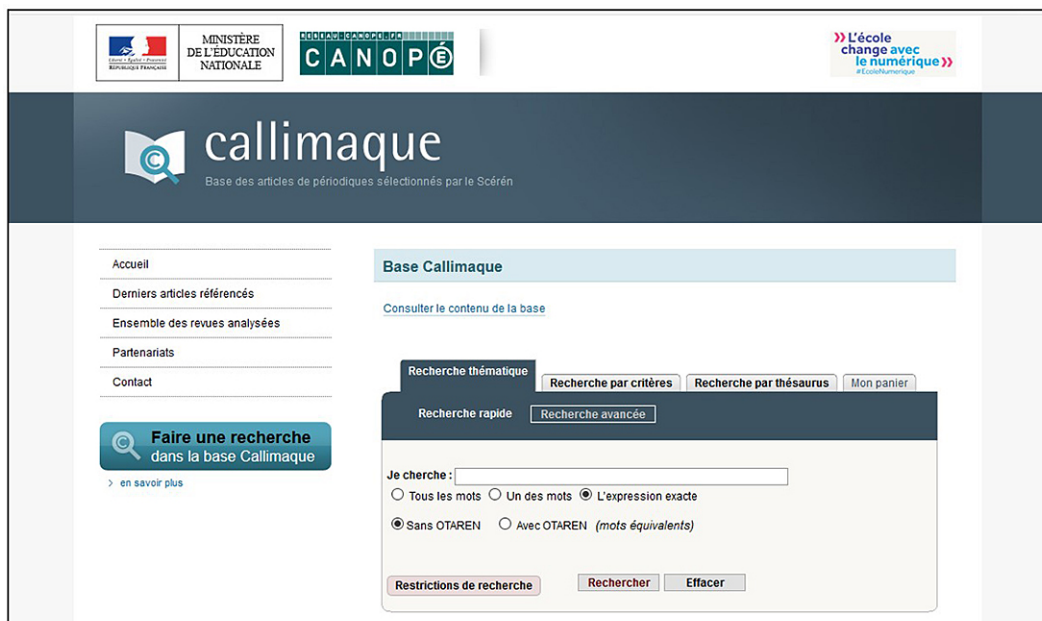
Liberté • Égalité • Fraternité
RÉPUBLIQUE FRANÇAISE

MINISTÈRE DE L'ÉDUCATION NATIONALE

RÉSEAU CANOPÉ.FR
CANOPÉ

L'école change avec le numérique
#EcoleNumerique

callimaque
Base des articles de périodiques sélectionnés par le Scérén

Accueil
Derniers articles référencés
Ensemble des revues analysées
Partenariats
Contact

Faire une recherche dans la base Callimaque

en savoir plus

Base Callimaque

Consulter le contenu de la base

Recherche thématique
Recherche par critères
Recherche par thésaurus
Mon panier

Recherche rapide
Recherche avancée

Je cherche :
Tous les mots
Un des mots
L'expression exacte

Sans OTAREN
Avec OTAREN (mots équivalents)

Restrictions de recherche
Rechercher
Effacer